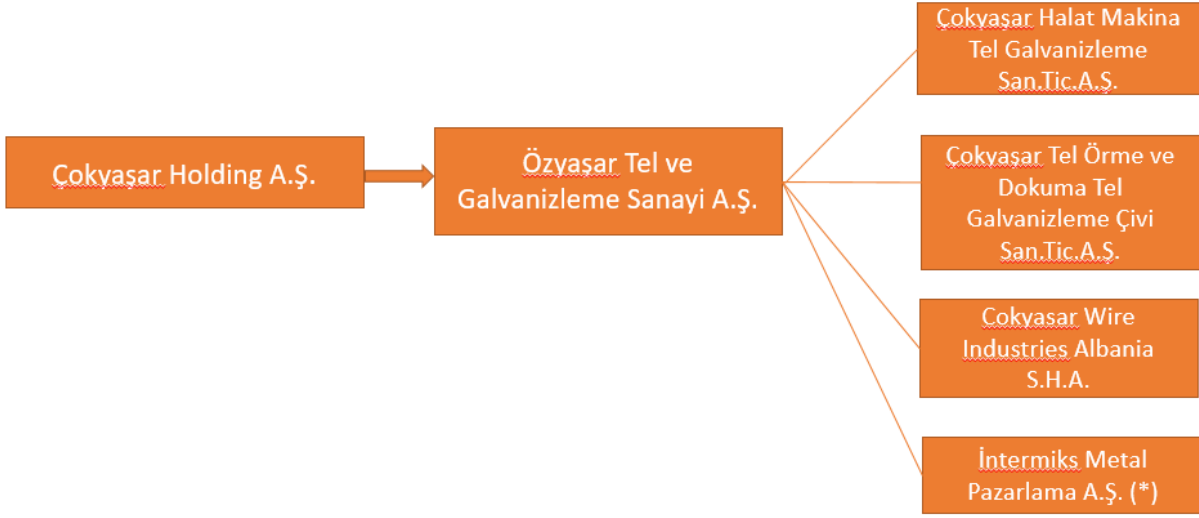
Çokyaşar Holding A.Ş.

Özyaşar Tel ve Galvanizleme Sanayi A.Ş.

Çokyaşar Halat Makina Tel Galvanizleme San.Tic.A.Ş.

Çokyaşar Tel Örme ve Dokuma Tel Galvanizleme Çivi San.Tic.A.Ş.

Çokyaşar Wire Industries Albania S.H.A.

İntermiks Metal Pazarlama A.Ş. (*)